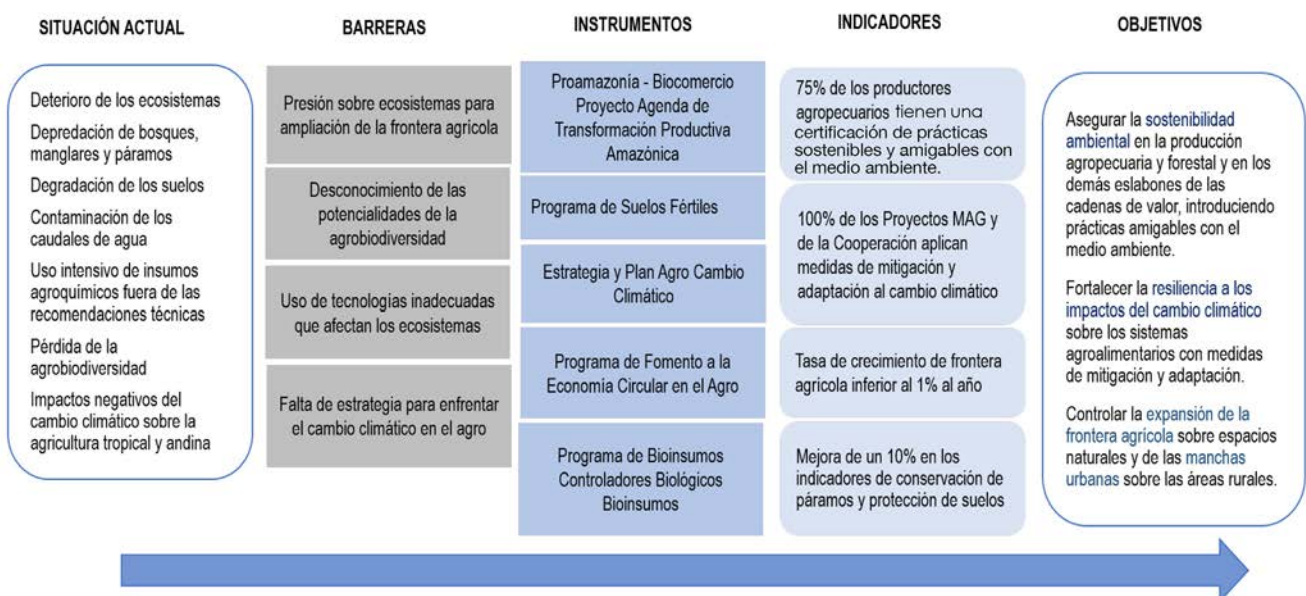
SITUACIÓN ACTUAL

Deterioro de los ecosistemas

Depredación de bosques, manglares y páramos

Degradación de los suelos

Contaminación de los caudales de agua

Uso intensivo de insumos agroquímicos fuera de las recomendaciones técnicas

Pérdida de la agrobiodiversidad

Impactos negativos del cambio climático sobre la agricultura tropical y andina

BARRERAS

Presión sobre ecosistemas para ampliación de la frontera agrícola

Desconocimiento de las potencialidades de la agrobiodiversidad

Uso de tecnologías inadecuadas que afectan los ecosistemas

Falta de estrategia para enfrentar el cambio climático en el agro

INSTRUMENTOS

Proamazonia - Biocomercio Proyecto Agenda de Transformación Productiva Amazónica

Programa de Suelos Fértiles

Estrategia y Plan Agro Cambio Climático

Programa de Fomento a la Economía Circular en el Agro

Programa de Bioinsumos Controladores Biológicos Bioinsumos

INDICADORES

75% de los productores agropecuarios tienen una certificación de prácticas sostenibles y amigables con el medio ambiente.

100% de los Proyectos MAG y de la Cooperación aplican medidas de mitigación y adaptación al cambio climático

Tasa de crecimiento de frontera agrícola inferior al 1% al año

Mejora de un 10% en los indicadores de conservación de páramos y protección de suelos

OBJETIVOS

Asegurar la sostenibilidad ambiental en la producción agropecuaria y forestal y en los demás eslabones de las cadenas de valor, introduciendo prácticas amigables con el medio ambiente.

Fortalecer la resiliencia a los impactos del cambio climático sobre los sistemas agroalimentarios con medidas de mitigación y adaptación.

Controlar la expansión de la frontera agrícola sobre espacios naturales y de las manchas urbanas sobre las áreas rurales.